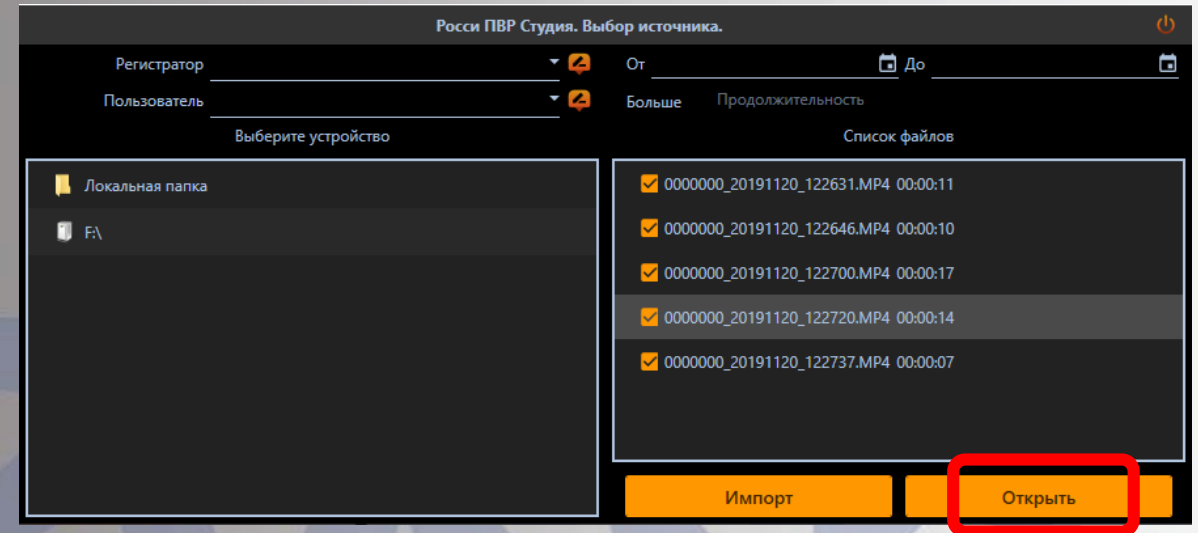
Росси ПВР Студия. Выбор источника.

Регистратор

Пользователь

Выберите устройство

От

До

Больше

Продолжительность

Список файлов

Локальная папка

F:\

0000000_20191120_122631.MP4 00:00:11

0000000_20191120_122646.MP4 00:00:10

0000000_20191120_122700.MP4 00:00:17

0000000_20191120_122720.MP4 00:00:14

0000000_20191120_122737.MP4 00:00:07

Импорт

Открыть